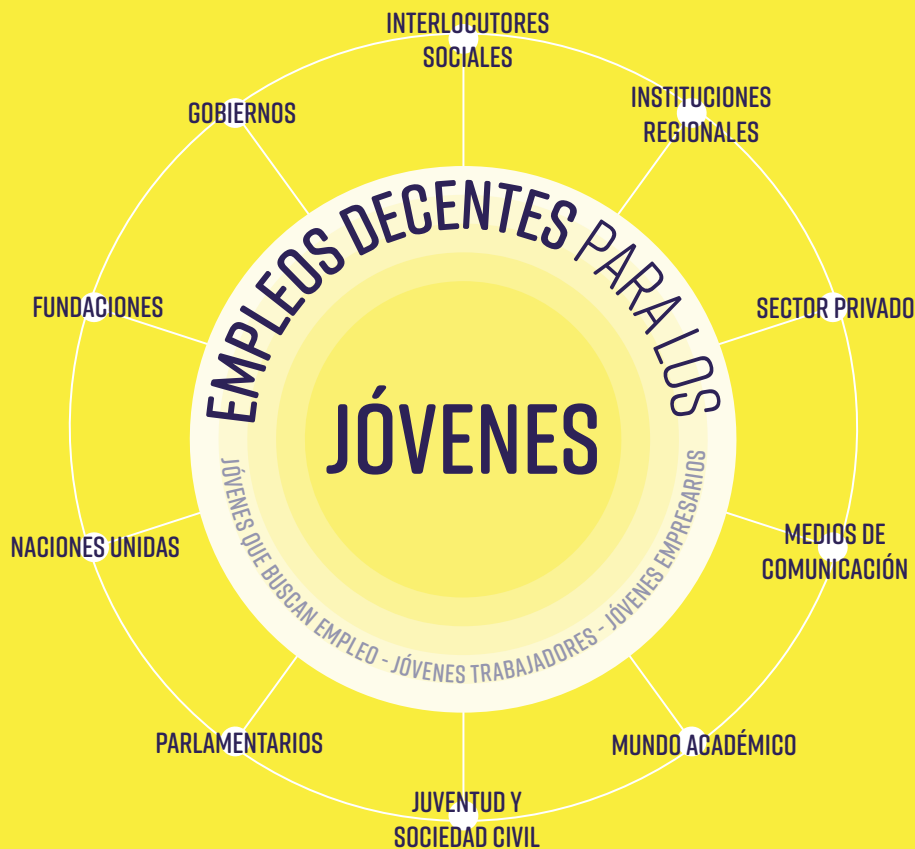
INTERLOCUTORES SOCIALES

INSTITUCIONES REGIONALES

SECTOR PRIVADO

MEDIOS DE COMUNICACIÓN

MUNDO ACADÉMICO

JUVENTUD Y SOCIEDAD CIVIL

PARLAMENTARIOS

NACIONES UNIDAS

FUNDACIONES

GOBIERNOS

EMPLEOS DECENTES PARA LOS

JÓVENES

JÓVENES QUE BUSCAN EMPLEO - JÓVENES TRABAJADORES - JÓVENES EMPRESARIOS